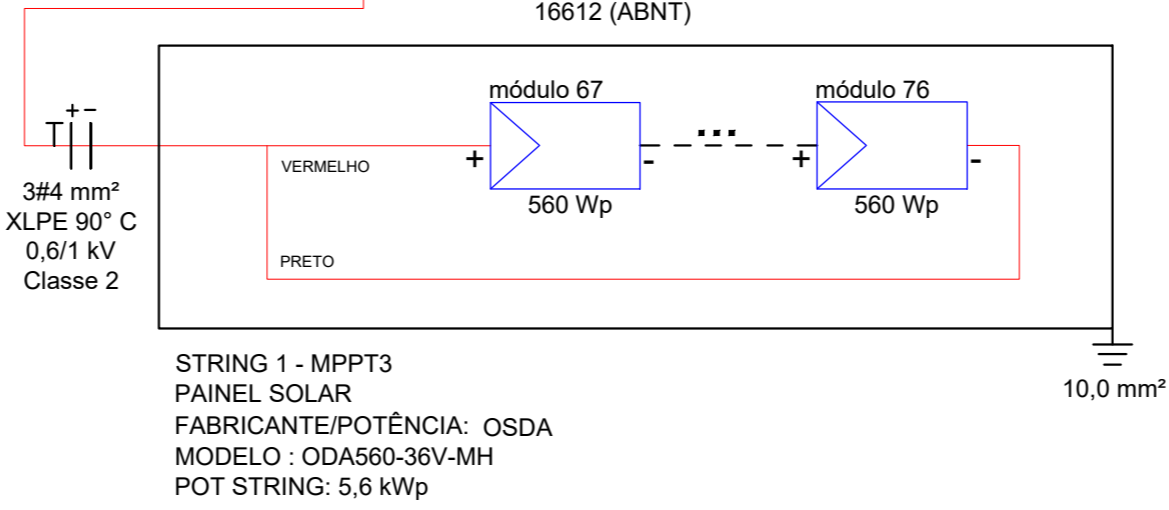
16612 (ABNT)

+ −

3#4 mm²
XLPE 90° C
0,6/1 kV
Classe 2

módulo 67

módulo 76

VERMELHO

+ −

...

+ −

560 Wp

560 Wp

PRETO

10,0 mm²

STRING 1 - MPPT3
PAINEL SOLAR
FABRICANTE/POTÊNCIA: OSDA
MODELO : ODA560-36V-MH
POT STRING: 5,6 kWp